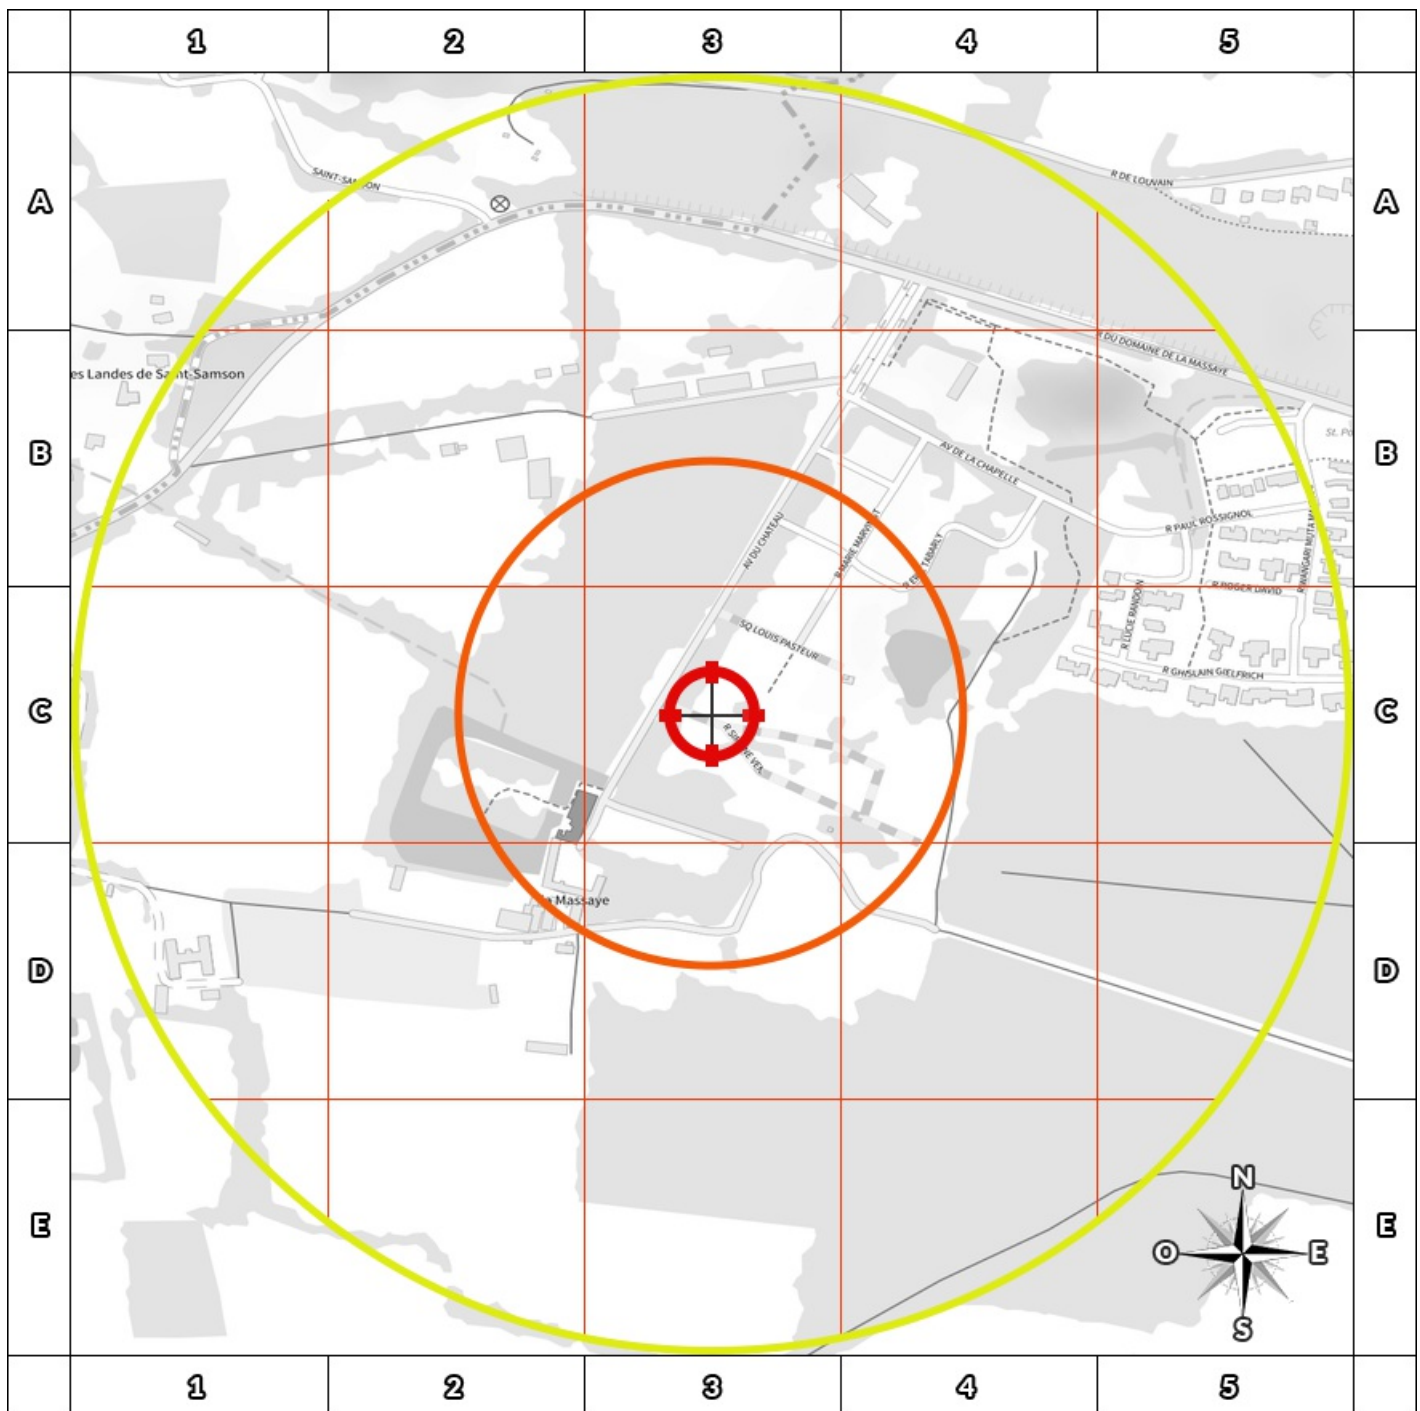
1 2 3 4 5

A
B
C
D
E

SAINT-SAMSON
R DE LOUVAIN
es Landes de Saint-Samson
R DU DOMAINE DE LA MASSAYE
St. Pi
AV DE LA CHAPELLE
AV DU CHATEAU
R MARIE MARVINGT
R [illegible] TABARLY
R PAUL ROSSIGNOL
R ROGER DAVID
WANGARI MUTA MAATHAI
R LUCIE RANDOIN
SQ LOUIS PASTEUR
R GHISLAIN GIELFRICH
R SIMONE VEIL
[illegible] Massaye

N
O
E
S

A
B
C
D
E

1 2 3 4 5